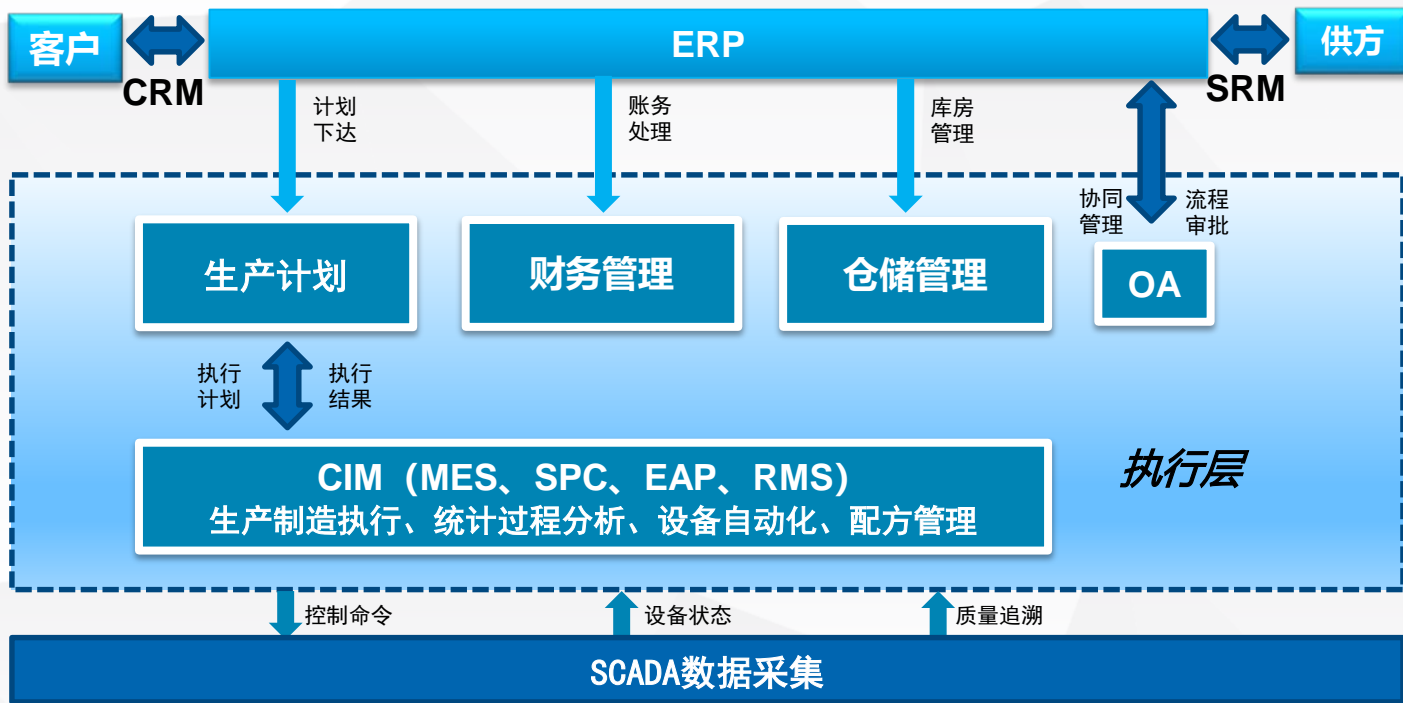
客户

CRM

ERP

供方

SRM

计划下达

账务处理

库房管理

协同管理

流程审批

生产计划

财务管理

仓储管理

OA

执行计划

执行结果

CIM（MES、SPC、EAP、RMS）
生产制造执行、统计过程分析、设备自动化、配方管理

执行层

控制命令

设备状态

质量追溯

SCADA数据采集